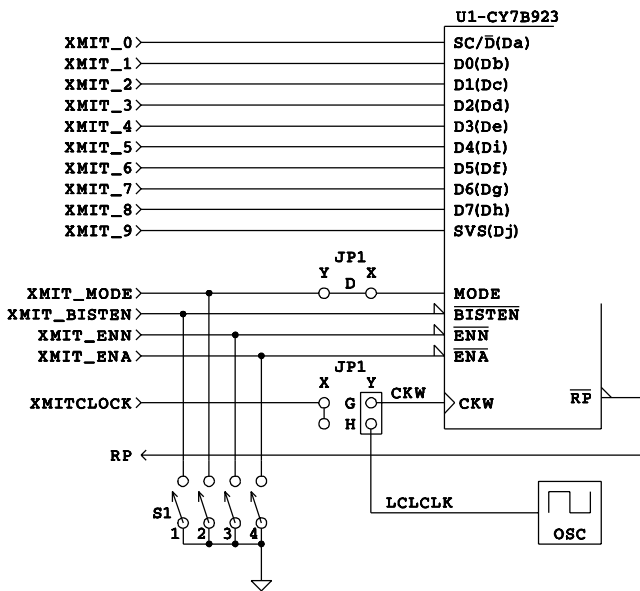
U1-CY7B923

XMIT_0
XMIT_1
XMIT_2
XMIT_3
XMIT_4
XMIT_5
XMIT_6
XMIT_7
XMIT_8
XMIT_9

SC/$\overline{D}$(Da)
D0(Db)
D1(Dc)
D2(Dd)
D3(De)
D4(Di)
D5(Df)
D6(Dg)
D7(Dh)
SVS(Dj)

JP1
Y D X

XMIT_MODE
XMIT_BISTEN
XMIT_ENN
XMIT_ENA

MODE
$\overline{BISTEN}$
$\overline{ENN}$
$\overline{ENA}$

JP1
X Y
G
H
CKW

XMITCLOCK

CKW
$\overline{RP}$

RP

S1
1 2 3 4

LCLCLK

OSC